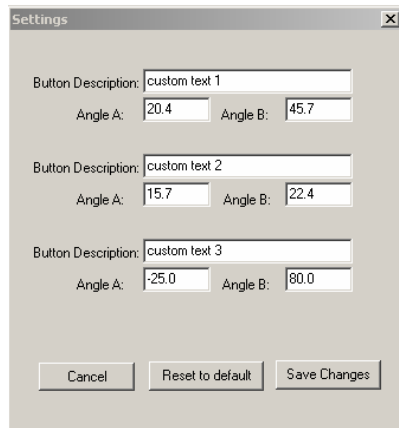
Settings

Button Description: custom text 1
Angle A: 20.4 Angle B: 45.7

Button Description: custom text 2
Angle A: 15.7 Angle B: 22.4

Button Description: custom text 3
Angle A: -25.0 Angle B: 80.0

Cancel
Reset to default
Save Changes